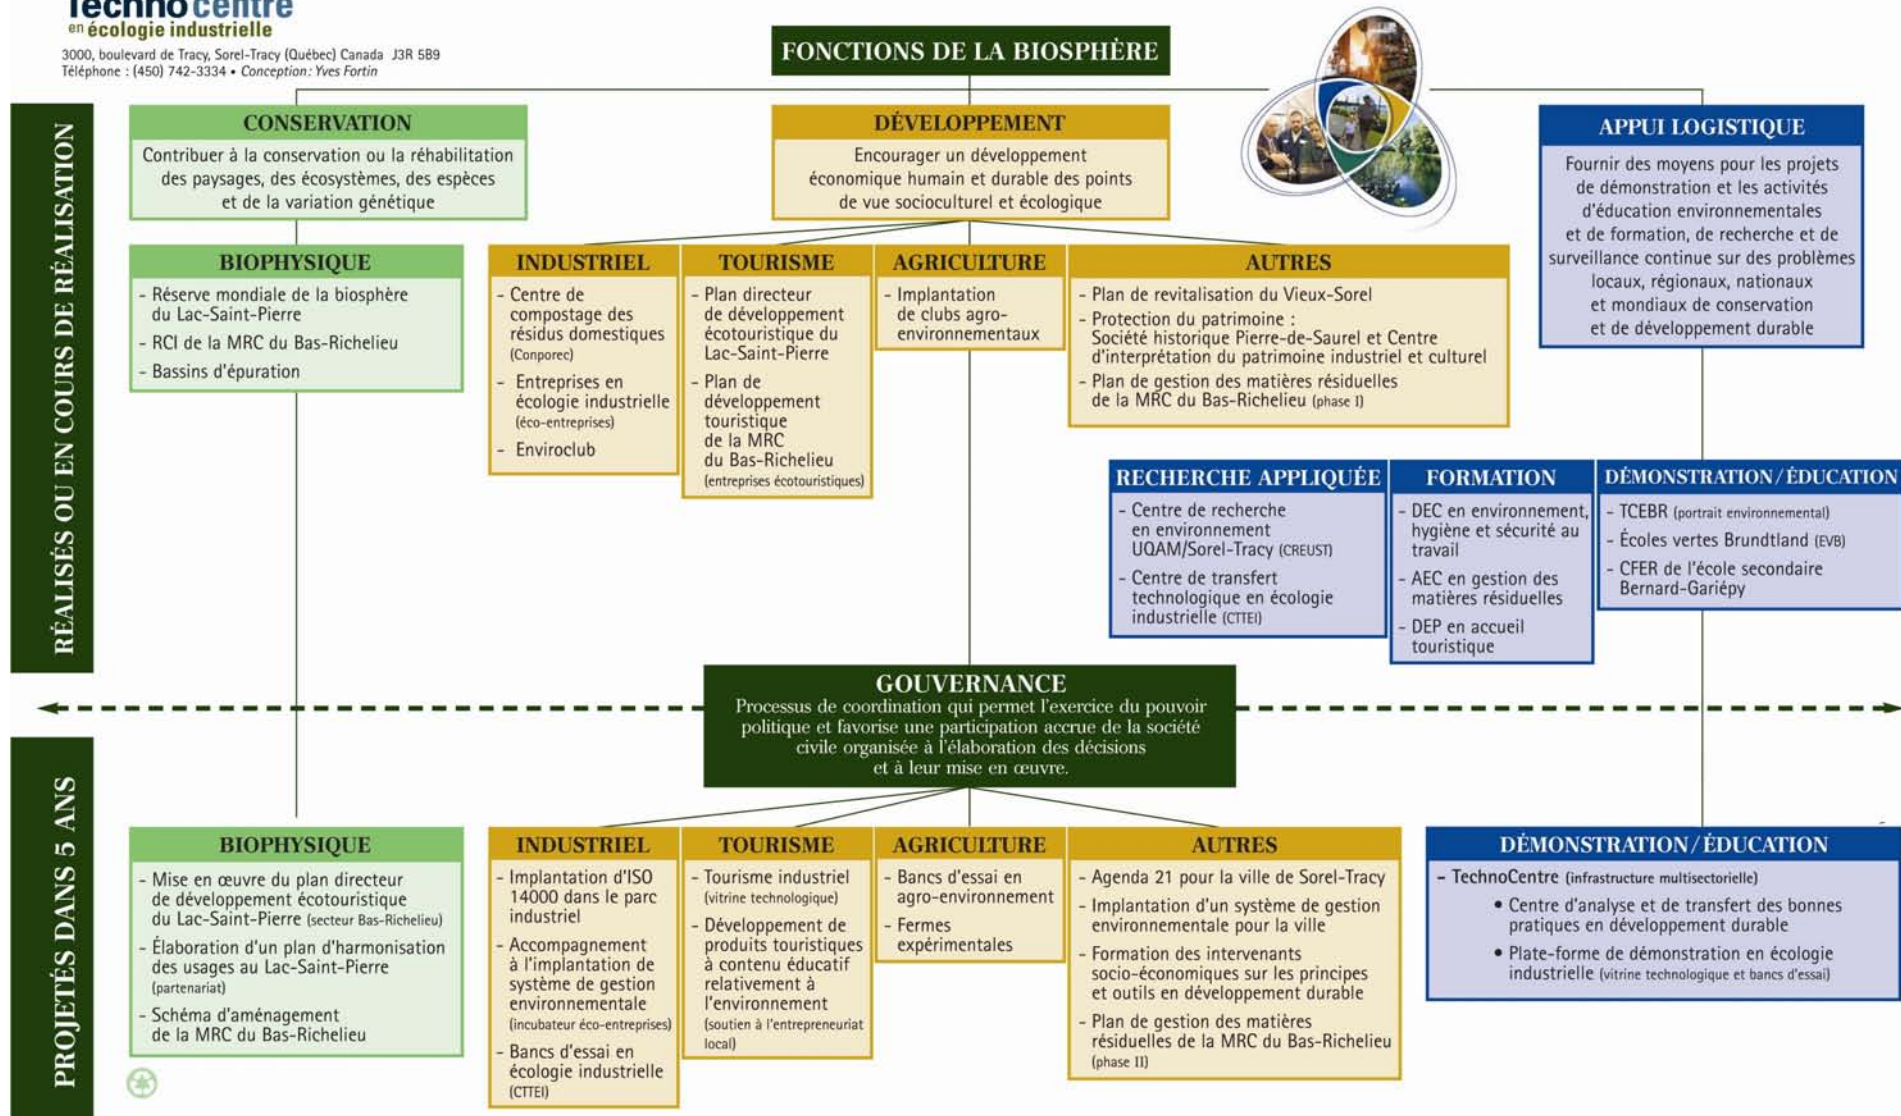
Techno centre
en écologie industrielle
3000, boulevard de Tracy, Sorel-Tracy (Québec) Canada J3R 5B9
Téléphone : (450) 742-3334 • Conception: Yves Fortin

FONCTIONS DE LA BIOSPHÈRE

RÉALISÉS OU EN COURS DE RÉALISATION

CONSERVATION
Contribuer à la conservation ou la réhabilitation des paysages, des écosystèmes, des espèces et de la variation génétique

DÉVELOPPEMENT
Encourager un développement économique humain et durable des points de vue socioculturel et écologique

APPUI LOGISTIQUE
Fournir des moyens pour les projets de démonstration et les activités d'éducation environnementales et de formation, de recherche et de surveillance continue sur des problèmes locaux, régionaux, nationaux et mondiaux de conservation et de développement durable

BIOPHYSIQUE
- Réserve mondiale de la biosphère du Lac-Saint-Pierre
- RCI de la MRC du Bas-Richelieu
- Bassins d'épuration

INDUSTRIEL
- Centre de compostage des résidus domestiques (Conporec)
- Entreprises en écologie industrielle (éco-entreprises)
- Enviroclub

TOURISME
- Plan directeur de développement écotouristique du Lac-Saint-Pierre
- Plan de développement touristique de la MRC du Bas-Richelieu (entreprises écotouristiques)

AGRICULTURE
- Implantation de clubs agro-environnementaux

AUTRES
- Plan de revitalisation du Vieux-Sorel
- Protection du patrimoine : Société historique Pierre-de-Saurel et Centre d'interprétation du patrimoine industriel et culturel
- Plan de gestion des matières résiduelles de la MRC du Bas-Richelieu (phase I)

RECHERCHE APPLIQUÉE
- Centre de recherche en environnement UQAM/Sorel-Tracy (CREUST)
- Centre de transfert technologique en écologie industrielle (CTTEI)

FORMATION
- DEC en environnement, hygiène et sécurité au travail
- AEC en gestion des matières résiduelles
- DEP en accueil touristique

DÉMONSTRATION / ÉDUCATION
- TCEBR (portrait environnemental)
- Écoles vertes Brundtland (EVB)
- CFER de l'école secondaire Bernard-Gariépy

GOUVERNANCE
Processus de coordination qui permet l'exercice du pouvoir politique et favorise une participation accrue de la société civile organisée à l'élaboration des décisions et à leur mise en œuvre.

PROJETÉS DANS 5 ANS

BIOPHYSIQUE
- Mise en œuvre du plan directeur de développement écotouristique du Lac-Saint-Pierre (secteur Bas-Richelieu)
- Élaboration d'un plan d'harmonisation des usages au Lac-Saint-Pierre (partenariat)
- Schéma d'aménagement de la MRC du Bas-Richelieu

INDUSTRIEL
- Implantation d'ISO 14000 dans le parc industriel
- Accompagnement à l'implantation de système de gestion environnementale (incubateur éco-entreprises)
- Bancs d'essai en écologie industrielle (CTTEI)

TOURISME
- Tourisme industriel (vitrine technologique)
- Développement de produits touristiques à contenu éducatif relativement à l'environnement (soutien à l'entrepreneuriat local)

AGRICULTURE
- Bancs d'essai en agro-environnement
- Fermes expérimentales

AUTRES
- Agenda 21 pour la ville de Sorel-Tracy
- Implantation d'un système de gestion environnementale pour la ville
- Formation des intervenants socio-économiques sur les principes et outils en développement durable
- Plan de gestion des matières résiduelles de la MRC du Bas-Richelieu (phase II)

DÉMONSTRATION / ÉDUCATION
- TechnoCentre (infrastructure multisectorielle)
• Centre d'analyse et de transfert des bonnes pratiques en développement durable
• Plate-forme de démonstration en écologie industrielle (vitrine technologique et bancs d'essai)